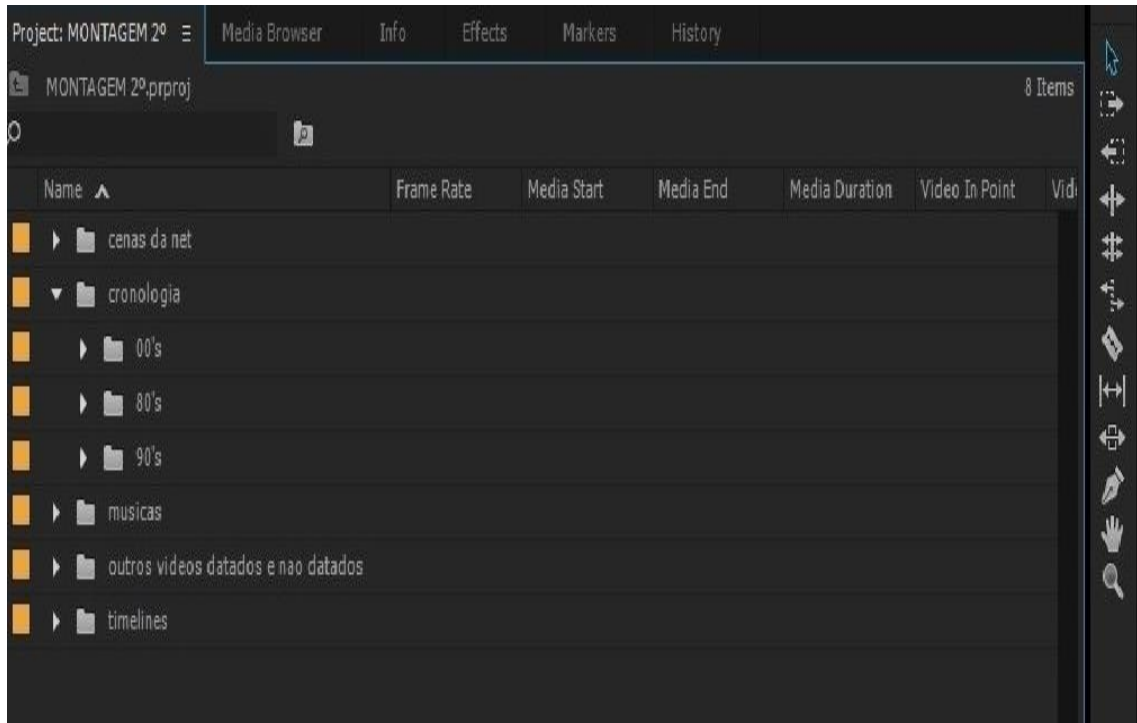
Project: MONTAGEM 2º ≡ Media Browser Info Effects Markers History

MONTAGEM 2º.prproj

8 Items

| Name ∧ | Frame Rate | Media Start | Media End | Media Duration | Video In Point | Vid |
|---|---|---|---|---|---|---|
| cenas da net | | | | | | |
| cronologia | | | | | | |
| 00's | | | | | | |
| 80's | | | | | | |
| 90's | | | | | | |
| musicas | | | | | | |
| outros videos datados e nao datados | | | | | | |
| timelines | | | | | | |